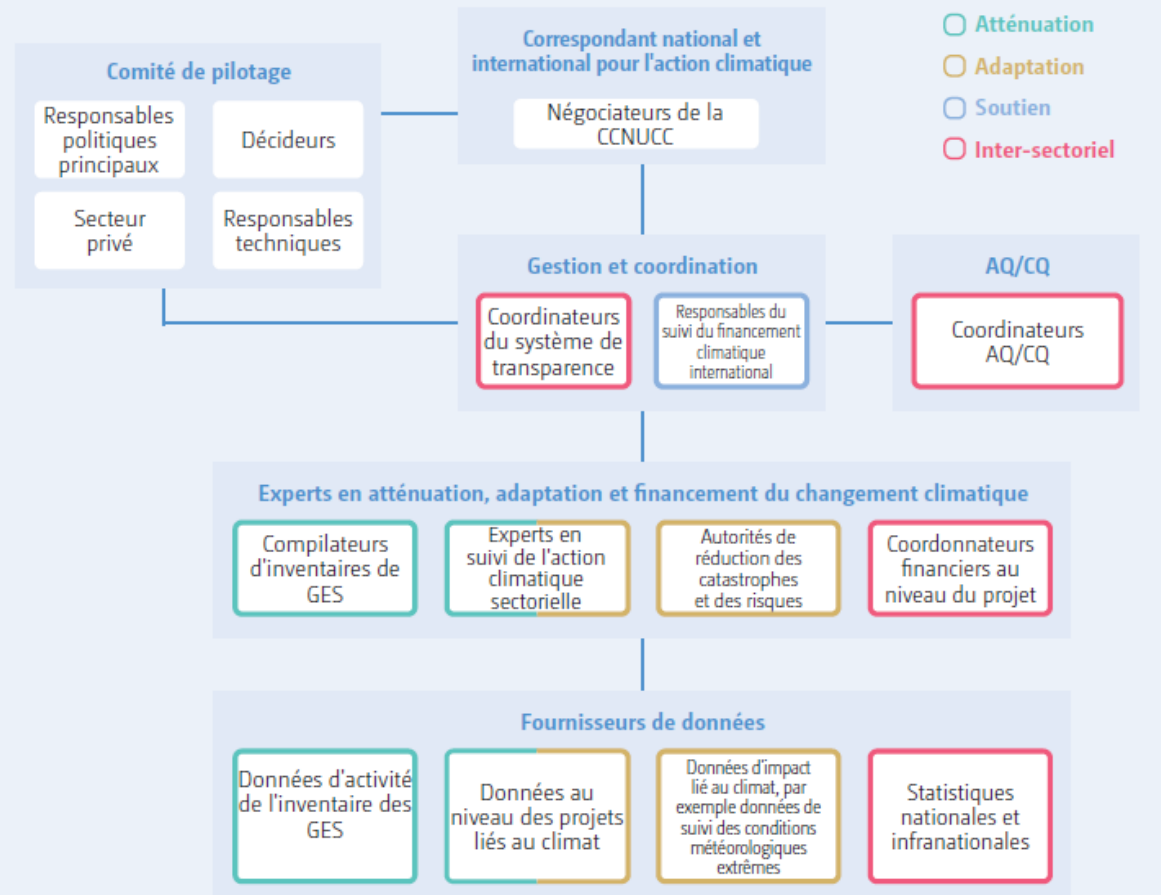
Comité de pilotage

Responsables politiques principaux

Décideurs

Secteur privé

Responsables techniques

Correspondant national et international pour l'action climatique

Négociateurs de la CCNUCC

Atténuation

Adaptation

Soutien

Inter-sectoriel

Gestion et coordination

Coordinateurs du système de transparence

Responsables du suivi du financement climatique international

AQ/CQ

Coordinateurs AQ/CQ

Experts en atténuation, adaptation et financement du changement climatique

Compilateurs d'inventaires de GES

Experts en suivi de l'action climatique sectorielle

Autorités de réduction des catastrophes et des risques

Coordonnateurs financiers au niveau du projet

Fournisseurs de données

Données d'activité de l'inventaire des GES

Données au niveau des projets liés au climat

Données d'impact lié au climat, par exemple données de suivi des conditions météorologiques extrêmes

Statistiques nationales et infranationales